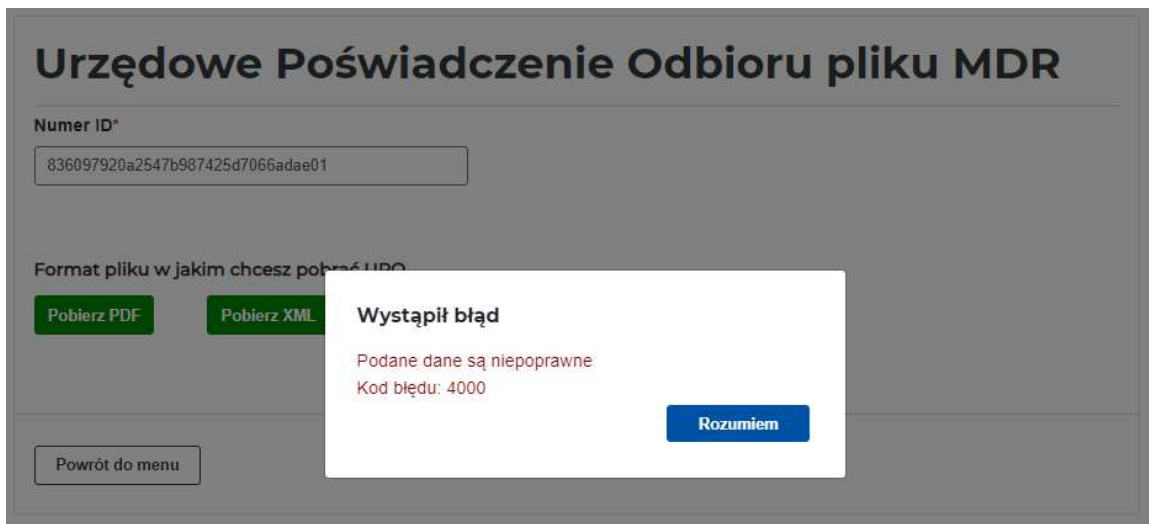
Urzędowe Poświadczenie Odbioru pliku MDR

Numer ID*

836097920a2547b987425d7066adae01

Format pliku w jakim chcesz pobr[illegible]

Pobierz PDF

Pobierz XML

Wystąpił błąd

Podane dane są niepoprawne
Kod błędu: 4000

Rozumiem

Powrót do menu